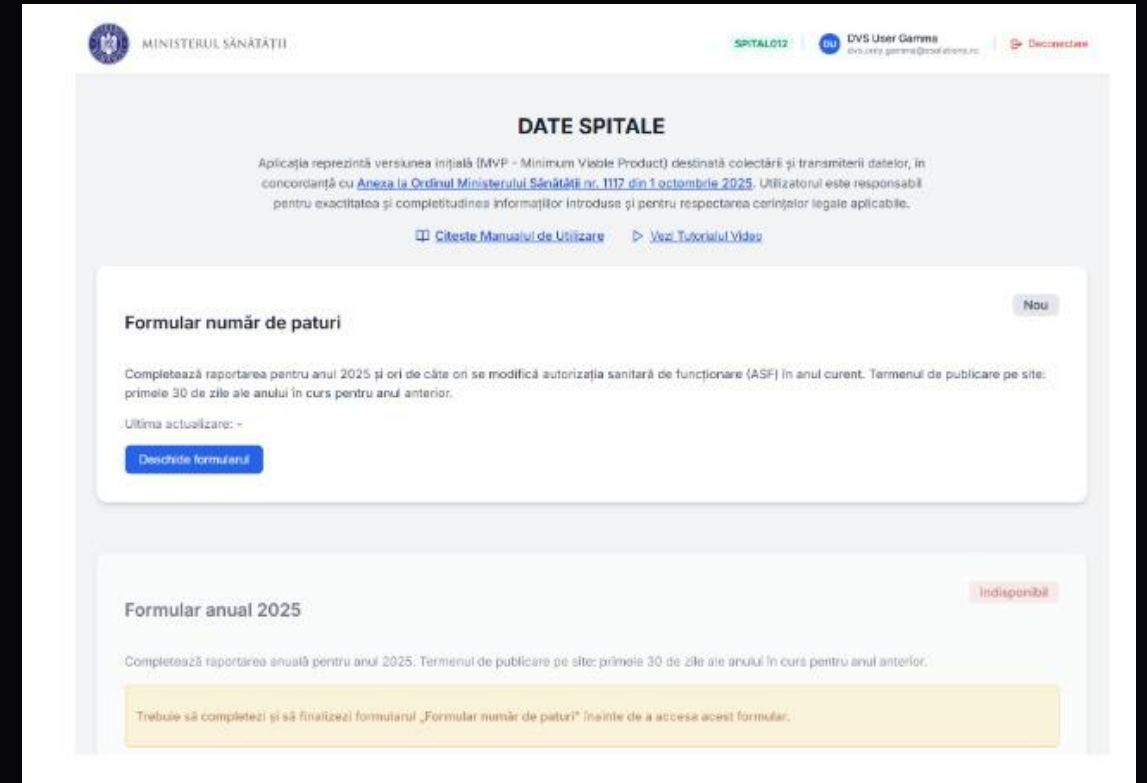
MINISTERUL SĂNĂTĂȚII

SPITAL012

DU DVS User Gamma
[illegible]

Deconectare

DATE SPITALE

Aplicația reprezintă versiunea inițială (MVP - Minimum Viable Product) destinată colectării și transmiterii datelor, în concordanță cu Anexa la Ordinul Ministerului Sănătății nr. 1117 din 1 octombrie 2025. Utilizatorul este responsabil pentru exactitatea și completitudinea informațiilor introduse și pentru respectarea cerințelor legale aplicabile.

Citeste Manualul de Utilizare

Vezi Tutorialul Video

Nou

Formular număr de paturi

Completează raportarea pentru anul 2025 și ori de câte ori se modifică autorizația sanitară de funcționare (ASF) în anul curent. Termenul de publicare pe site: primele 30 de zile ale anului în curs pentru anul anterior.

Ultima actualizare: -

Deschide formularul

Indisponibil

Formular anual 2025

Completează raportarea anuală pentru anul 2025. Termenul de publicare pe site: primele 30 de zile ale anului în curs pentru anul anterior.

Trebuie să completezi și să finalizezi formularul „Formular număr de paturi" înainte de a accesa acest formular.